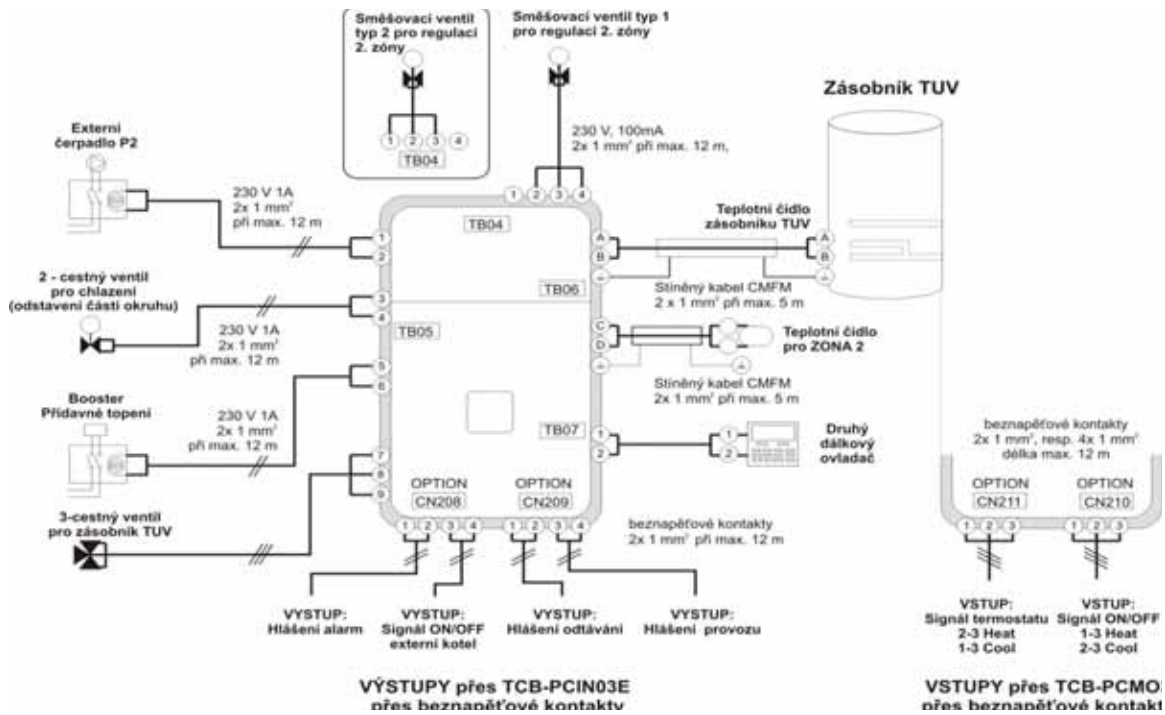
Směšovací ventil typ 2 pro regulaci 2. zóny

1 2 3 4
TB04

Směšovací ventil typ 1 pro regulaci 2. zóny

230 V, 100mA
2x 1 mm² při max. 12 m,

Zásobník TUV

Externí čerpadlo P2

230 V 1A
2x 1 mm²
při max. 12 m

1 2 3 4
TB04
1
2

A
B

Teplotní čidlo zásobníku TUV
A
B

2 - cestný ventil pro chlazení (odstavení části okruhu)

TB06
3
4

Stíněný kabel CMFM
2 x 1 mm² při max. 5 m

230 V 1A
2x 1 mm²
při max. 12 m

TB05

C
D

Teplotní čidlo pro ZONA 2

5
6

Stíněný kabel CMFM
2x 1 mm² při max. 5 m

Booster
Přídavné topení

230 V 1A
2x 1 mm²
při max. 12 m

TB07
1
2

1
2

Druhý dálkový ovladač

beznapěťové kontakty
2x 1 mm², resp. 4x 1 mm²
délka max. 12 m

7
8
9

OPTION
CN208

OPTION
CN209

OPTION
CN211

OPTION
CN210

3-cestný ventil pro zásobník TUV

1 2 3 4 1 2 3 4

beznapěťové kontakty
2x 1 mm² při max. 12 m

1 2 3
1 2 3

VYSTUP:
Hlášení alarm

VYSTUP:
Signál ON/OFF
externí kotel

VYSTUP:
Hlášení odtávání

VYSTUP:
Hlášení provozu

VSTUP:
Signál termostatu
2-3 Heat
1-3 Cool

VSTUP:
Signál ON/OFF
1-3 Heat
2-3 Cool

VÝSTUPY přes TCB-PCIN03E
přes beznapěťové kontakty

VSTUPY přes TCB-PCMO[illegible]
přes beznapěťové kontakt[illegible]